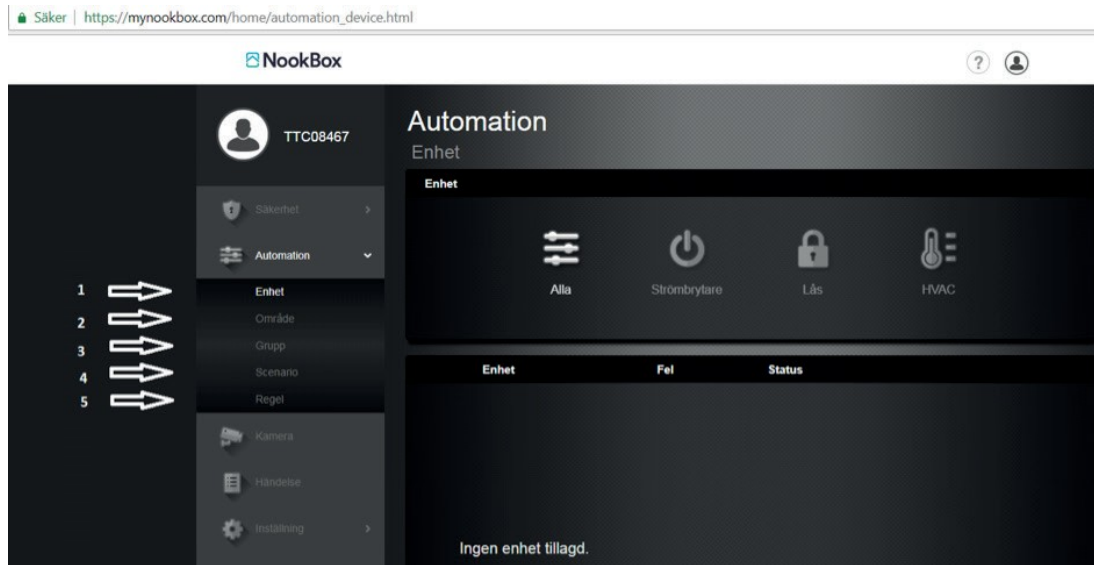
Säker | https://mynookbox.com/home/automation_device.html

NookBox

?

TTC08467

Säkerhet

Automation

1 Enhet
2 Område
3 Grupp
4 Scenario
5 Regel

Kamera

Händelse

Inställning

Automation
Enhet

Enhet

Alla
Strömbrytare
Lås
HVAC

| Enhet | Fel | Status |
|---|---|---|

Ingen enhet tillagd.